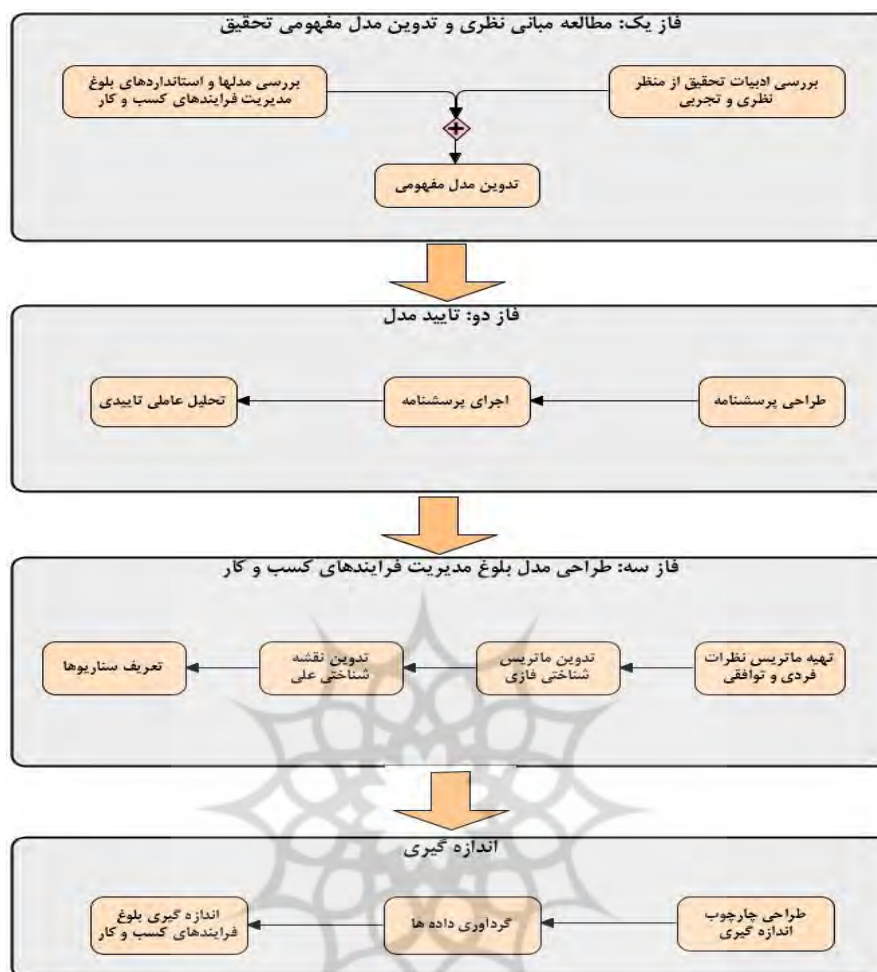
فاز یک: مطالعه مبانی نظری و تدوین مدل مفهومی تحقیق

بررسی ادبیات تحقیق از منظر نظری و تجربی

بررسی مدلها و استانداردهای بلوغ مدیریت فرایندهای کسب و کار

تدوین مدل مفهومی

فاز دو: تایید مدل

طراحی پرسشنامه

اجرای پرسشنامه

تحلیل عاملی تاییدی

فاز سه: طراحی مدل بلوغ مدیریت فرایندهای کسب و کار

تهیه ماتریس نظرات فردی و توافقی

تدوین ماتریس شناختی فازی

تدوین نقشه شناختی علی

تعریف سناریوها

اندازه گیری

طراحی چارچوب اندازه گیری

گردآوری داده ها

اندازه گیری بلوغ فرایندهای کسب و کار